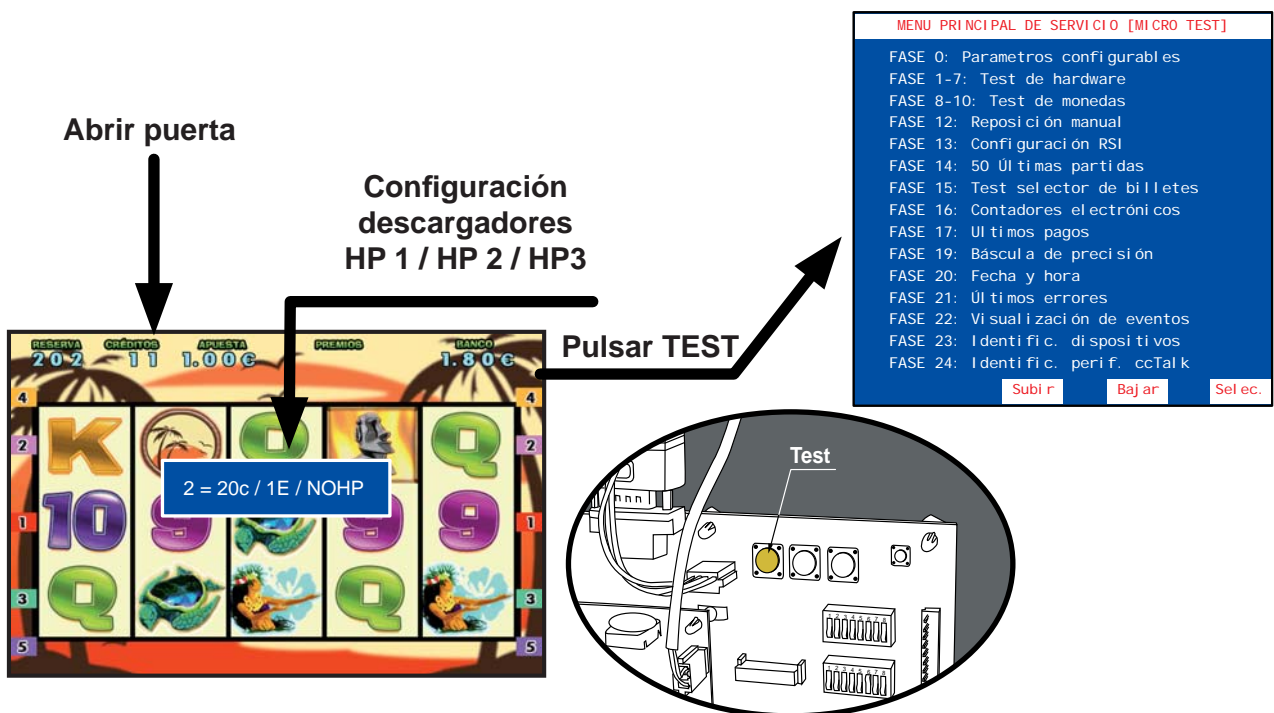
Abrir puerta

Configuración descargadores HP 1 / HP 2 / HP3

Pulsar TEST

MENU PRINCIPAL DE SERVICIO [MICRO TEST]

FASE 0: Parametros configurables
FASE 1-7: Test de hardware
FASE 8-10: Test de monedas
FASE 12: Reposición manual
FASE 13: Configuración RSI
FASE 14: 50 Últimas partidas
FASE 15: Test selector de billetes
FASE 16: Contadores electrónicos
FASE 17: Ultimos pagos
FASE 19: Báscula de precisión
FASE 20: Fecha y hora
FASE 21: Últimos errores
FASE 22: Visualización de eventos
FASE 23: Identific. dispositivos
FASE 24: Identific. perif. ccTalk

Subir Bajar Selec.

RESERVA 202 CRÉDITOS 11 APUESTA 1.00€ PREMIOS BANCO 1.80€

4 2 1 3 5 4 2 1 3 5

2 = 20c / 1E / NOHP

Test